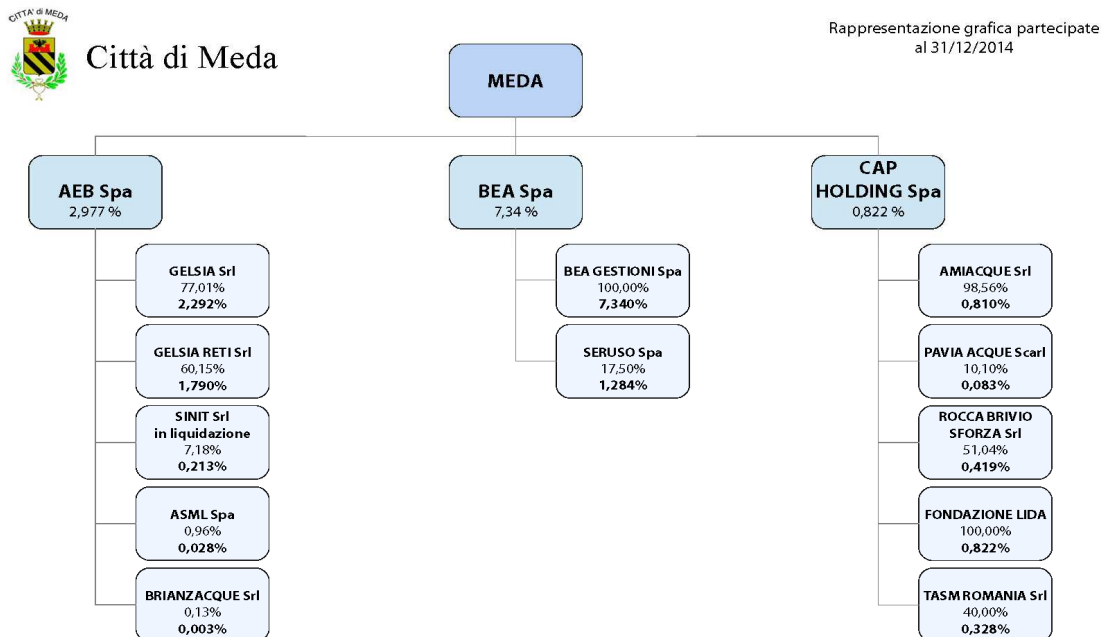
CITTA' di MEDA

Città di Meda

Rappresentazione grafica partecipate al 31/12/2014

MEDA

AEB Spa
2,977 %

GELSIA Srl
77,01%
**2,292%**

GELSIA RETI Srl
60,15%
**1,790%**

SINIT Srl
in liquidazione
7,18%
**0,213%**

ASML Spa
0,96%
**0,028%**

BRIANZACQUE Srl
0,13%
**0,003%**

BEA Spa
7,34 %

BEA GESTIONI Spa
100,00%
**7,340%**

SERUSO Spa
17,50%
**1,284%**

CAP HOLDING Spa
0,822 %

AMIACQUE Srl
98,56%
**0,810%**

PAVIA ACQUE Scarl
10,10%
**0,083%**

ROCCA BRIVIO SFORZA Srl
51,04%
**0,419%**

FONDAZIONE LIDA
100,00%
**0,822%**

TASM ROMANIA Srl
40,00%
**0,328%**